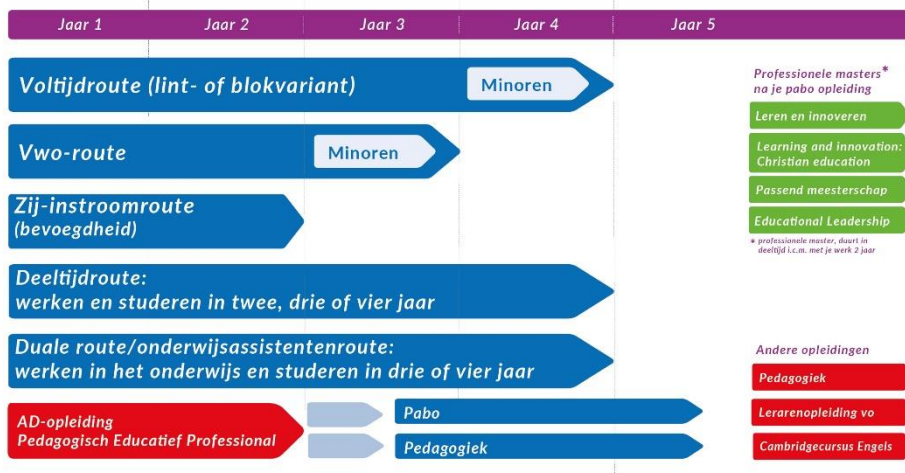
Jaar 1 Jaar 2 Jaar 3 Jaar 4 Jaar 5

Voltijdroute (lint- of blokvariant)
Minoren

Vwo-route
Minoren

Zij-instroomroute (bevoegdheid)

Deeltijdroute: werken en studeren in twee, drie of vier jaar

Duale route/onderwijsassistentenroute: werken in het onderwijs en studeren in drie of vier jaar

AD-opleiding Pedagogisch Educatief Professional

Pabo

Pedagogiek

Professionele masters* na je pabo opleiding

Leren en innoveren

Learning and innovation: Christian education

Passend meesterschap

Educational Leadership

* professionele master, duurt in deeltijd i.c.m. met je werk 2 jaar

Andere opleidingen

Pedagogiek

Lerarenopleiding vo

Cambridgecursus Engels